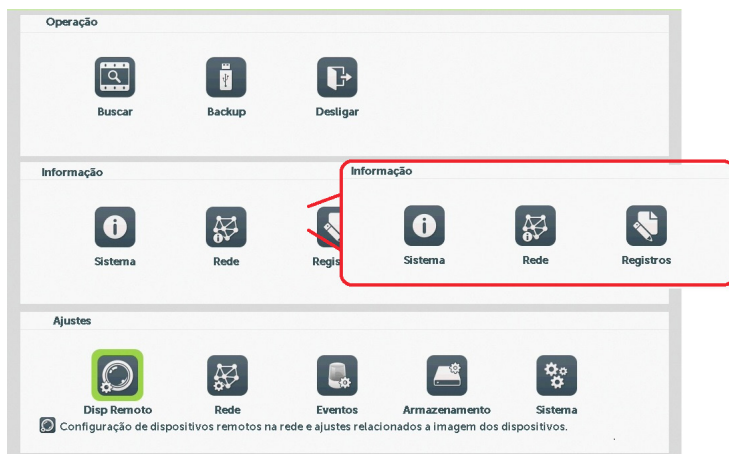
Operação

Buscar

Backup

Desligar

Informação

Sistema

Rede

Regis

Informação

Sistema

Rede

Registros

Ajustes

Disp Remoto

Rede

Eventos

Armazenamento

Sistema

Configuração de dispositivos remotos na rede e ajustes relacionados a imagem dos dispositivos.